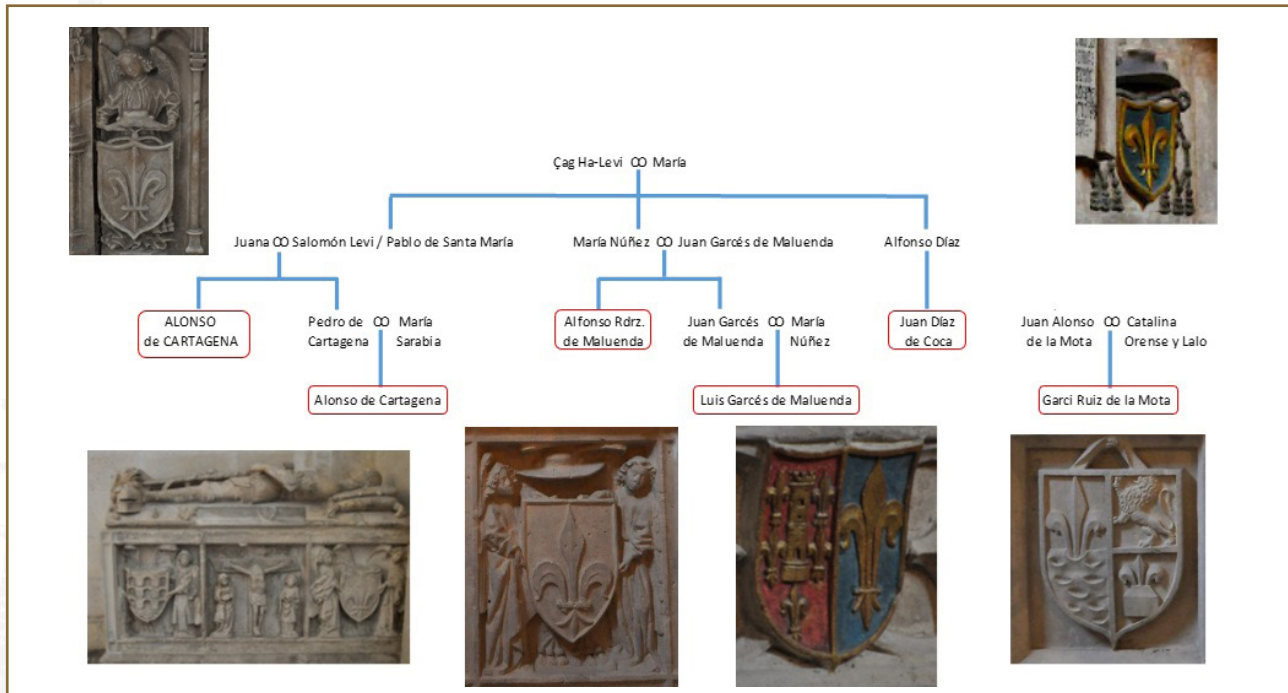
Çag Ha-Levi ꝏ María

Juana ꝏ Salomón Levi / Pablo de Santa María

María Núñez ꝏ Juan Garcés de Maluenda

Alfonso Díaz

ALONSO de CARTAGENA

Pedro de Cartagena ꝏ María Sarabia

Alonso de Cartagena

Alfonso Rdrz. de Maluenda

Juan Garcés de Maluenda ꝏ María Núñez

Luis Garcés de Maluenda

Juan Díaz de Coca

Juan Alonso de la Mota ꝏ Catalina Orense y Lalo

Garci Ruiz de la Mota